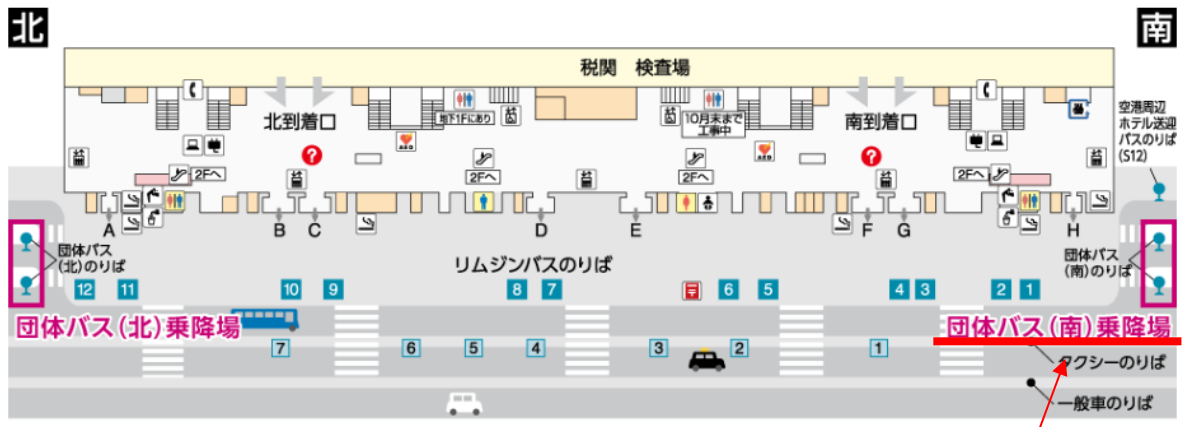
北

南

税関　検査場

北到着口

南到着口

地下1F にあり

10月末まで
工事中

AED

AED

2Fへ

2Fへ

2Fへ

2Fへ

空港周辺
ホテル送迎
バスのりば
(S12)

A

B

C

D

E

F

G

H

団体バス
(北)のりば

団体バス
(南)のりば

リムジンバスのりば

12

11

10

9

8

7

6

5

4

3

2

1

団体バス(北)乗降場

団体バス(南)乗降場

7

6

5

4

3

2

1

タクシーのりば

一般車のりば